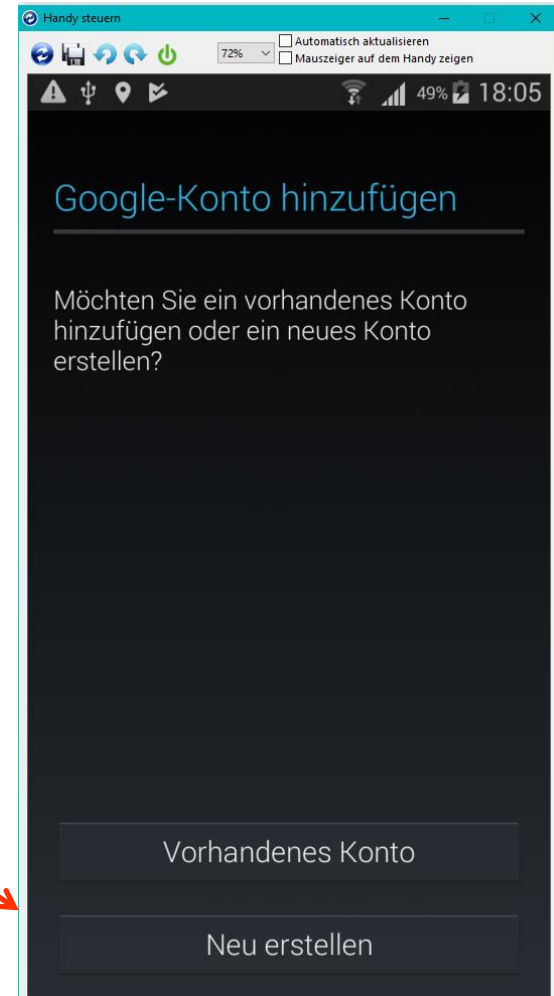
Handy steuern

72%

Automatisch aktualisieren

Mauszeiger auf dem Handy zeigen

49% 18:05

Google-Konto hinzufügen

Möchten Sie ein vorhandenes Konto hinzufügen oder ein neues Konto erstellen?

Vorhandenes Konto

Neu erstellen